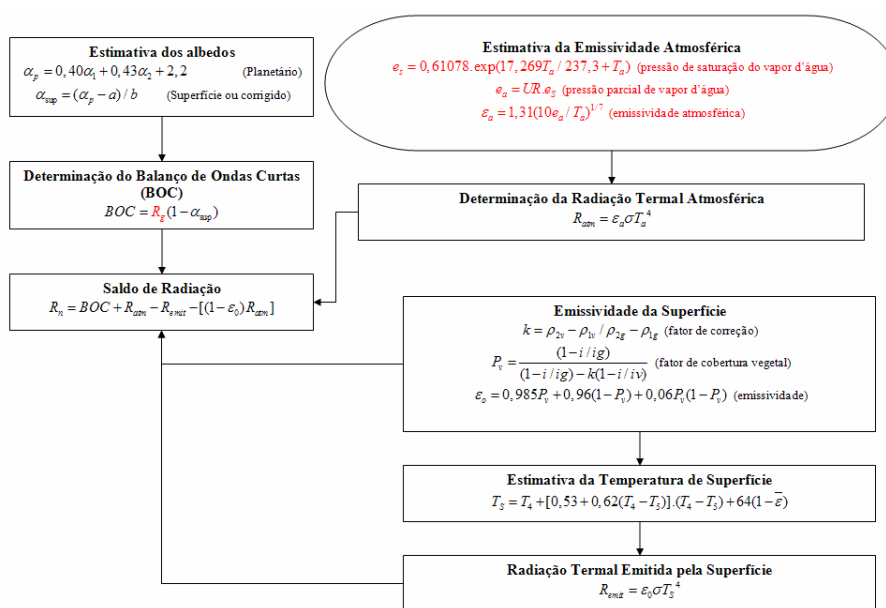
Estimativa dos albedos
$\alpha_p = 0,40\alpha_1 + 0,43\alpha_2 + 2,2$ (Planetário)
$\alpha_{sup} = (\alpha_p - a) / b$ (Superfície ou corrigido)

Determinação do Balanço de Ondas Curtas (BOC)
$BOC = R_g(1 - \alpha_{sup})$

Saldo de Radiação
$R_n = BOC + R_{atm} - R_{emit} - [(1-\varepsilon_0)R_{atm}]$

Estimativa da Emissividade Atmosférica
$e_s = 0,61078.\exp(17,269T_a / 237,3 + T_a)$ (pressão de saturação do vapor d'água)
$e_a = UR.e_S$ (pressão parcial de vapor d'água)
$\varepsilon_a = 1,31(10e_a / T_a)^{1/7}$ (emissividade atmosférica)

Determinação da Radiação Termal Atmosférica
$R_{atm} = \varepsilon_a \sigma T_a^4$

Emissividade da Superfície
$k = \rho_{2v} - \rho_{1v} / \rho_{2g} - \rho_{1g}$ (fator de correção)
$P_v = \frac{(1 - i/ig)}{(1 - i/ig) - k(1 - i/iv)}$ (fator de cobertura vegetal)
$\varepsilon_o = 0,985P_v + 0,96(1 - P_v) + 0,06P_v(1 - P_v)$ (emissividade)

Estimativa da Temperatura de Superfície
$T_S = T_4 + [0,53 + 0,62(T_4 - T_5)].(T_4 - T_5) + 64(1 - \overline{\varepsilon})$

Radiação Termal Emitida pela Superfície
$R_{emit} = \varepsilon_0 \sigma T_S^4$